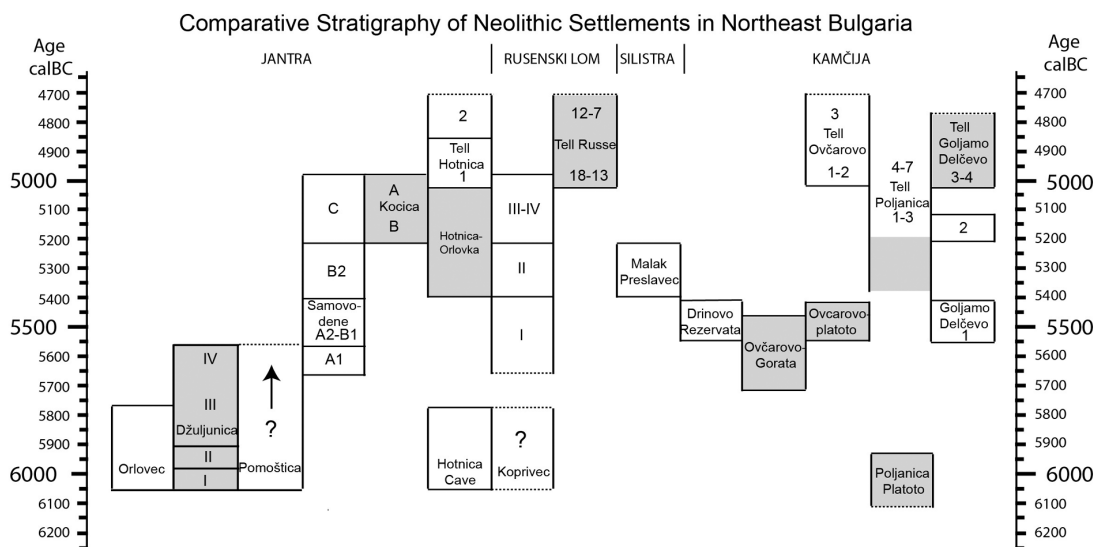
Comparative Stratigraphy of Neolithic Settlements in Northeast Bulgaria

Age calBC

JANTRA | RUSENSKI LOM | SILISTRA | KAMČIJA

Age calBC

4700
4800
4900
5000
5100
5200
5300
5400
5500
5600
5700
5800
5900
6000
6100
6200

Orlovec

IV
III
Džuljunica
II
I

?
Pomoštica

C
B2
Samovo-dene A2-B1
A1

A Kocica B

2
Tell Hotnica 1
Hotnica-Orlovka

Hotnica Cave

III-IV
II
I

?
Koprivec

12-7
Tell Russe
18-13

Malak Preslavec

Drinovo Rezervata

Ovčarovo-Gorata

Ovcarovo-platoto

3
Tell Ovčarovo
1-2

4-7
Tell Poljanica
1-3

Poljanica Platoto

Tell Goljamo Delčevo 3-4
2
Goljamo Delčevo 1

4700
4800
4900
5000
5100
5200
5300
5400
5500
5600
5700
5800
5900
6000
6100
6200